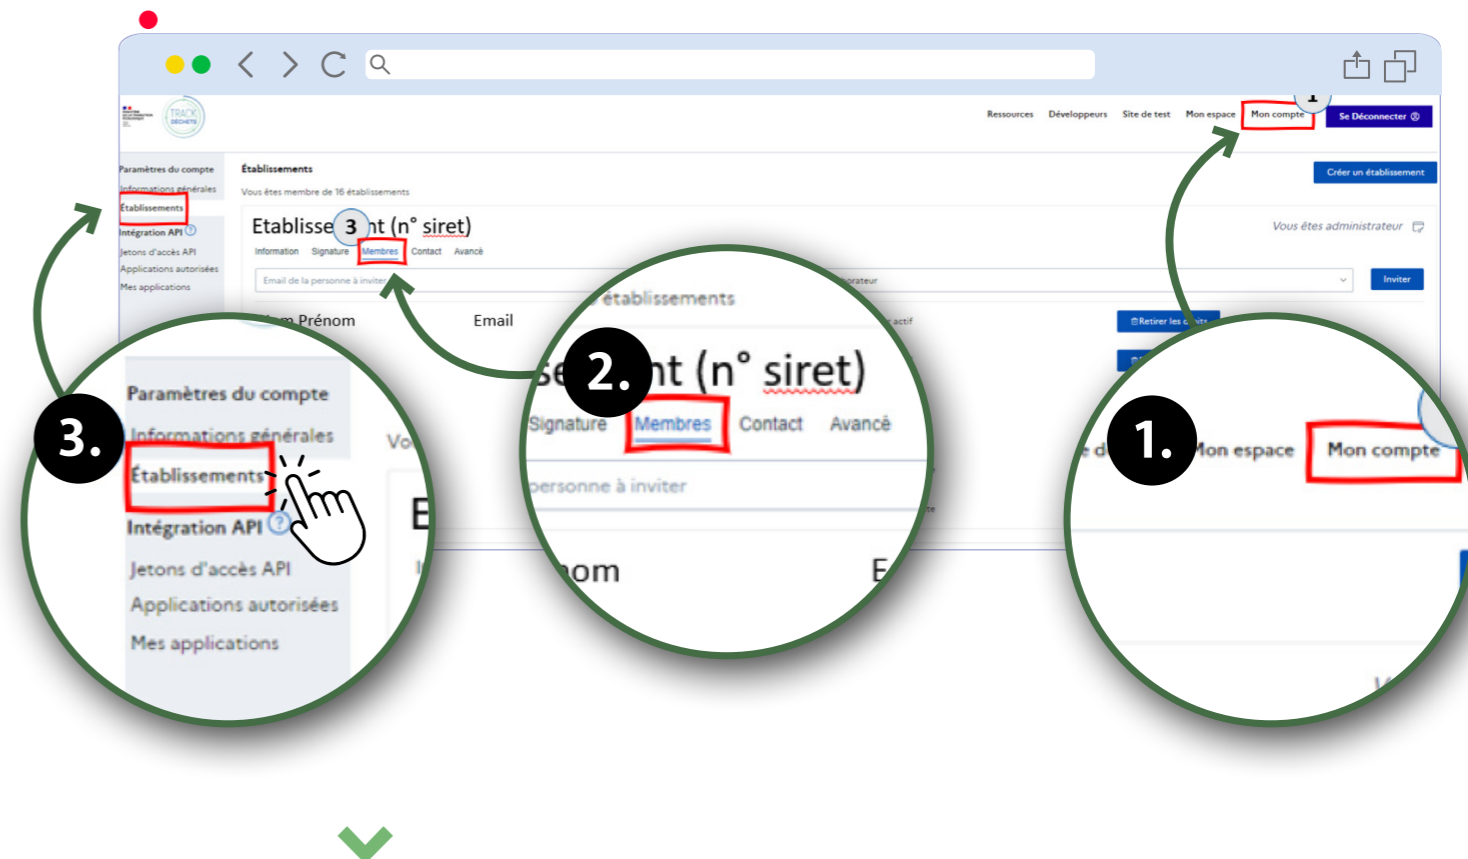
TRACK DÉCHETS

Ressources Développeurs Site de test Mon espace Mon compte Se Déconnecter

Paramètres du compte
Informations générales
Établissements
Intégration API
Jetons d'accès API
Applications autorisées
Mes applications

Établissements
Vous êtes membre de 16 établissements

Créer un établissement

Etablisse 3 nt (n° siret)
Information Signature Membres Contact Avancé

Vous êtes administrateur

Email de la personne à inviter

Inviter

m Prénom Email

Retirer les droits

3.
Paramètres du compte
Informations générales
Établissements
Intégration API
Jetons d'accès API
Applications autorisées
Mes applications

2.
établissements
se nt (n° siret)
Signature Membres Contact Avancé
personne à inviter
nom

1.
Mon espace Mon compte